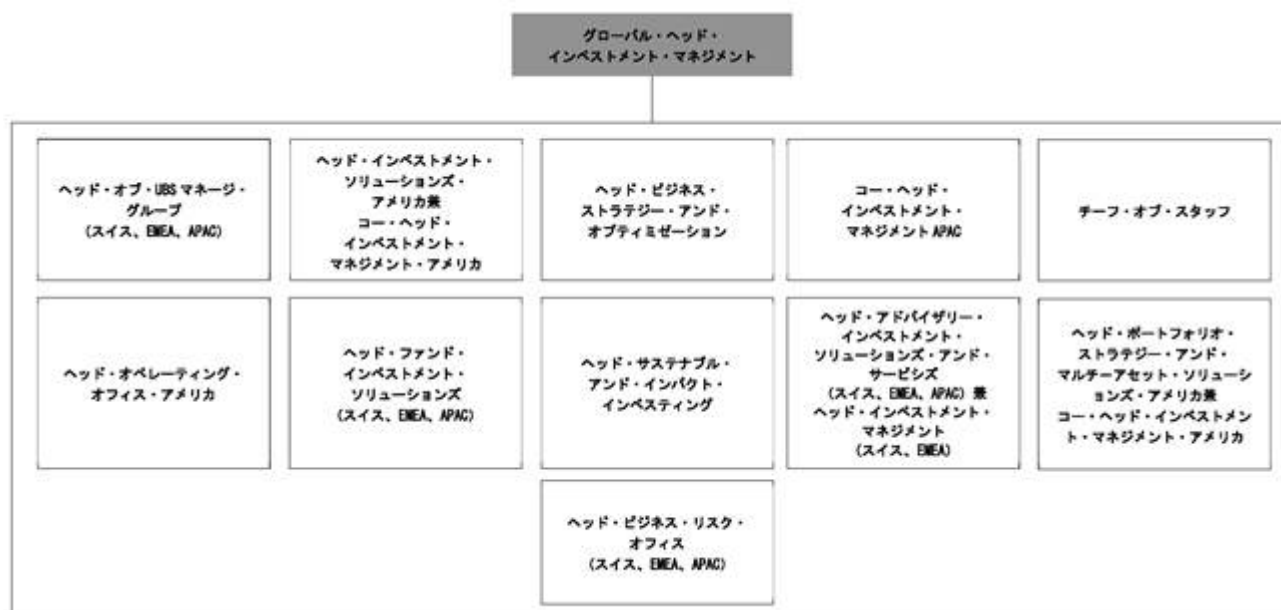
グローバル・ヘッド・
インベストメント・マネジメント

ヘッド・オブ・UBSマネージ・グループ
（スイス、EMEA、APAC）

ヘッド・インベストメント・ソリューションズ・アメリカ兼
コー・ヘッド・インベストメント・マネジメント・アメリカ

ヘッド・ビジネス・ストラテジー・アンド・オプティミゼーション

コー・ヘッド・インベストメント・マネジメントAPAC

チーフ・オブ・スタッフ

ヘッド・オペレーティング・オフィス・アメリカ

ヘッド・ファンド・インベストメント・ソリューションズ
（スイス、EMEA、APAC）

ヘッド・サステナブル・アンド・インパクト・インベスティング

ヘッド・アドバイザリー・インベストメント・ソリューションズ・アンド・サービシズ
（スイス、EMEA、APAC）兼
ヘッド・インベストメント・マネジメント
（スイス、EMEA）

ヘッド・ポートフォリオ・ストラテジー・アンド・マルチーアセット・ソリューションズ・アメリカ兼
コー・ヘッド・インベストメント・マネジメント・アメリカ

ヘッド・ビジネス・リスク・オフィス
（スイス、EMEA、APAC）